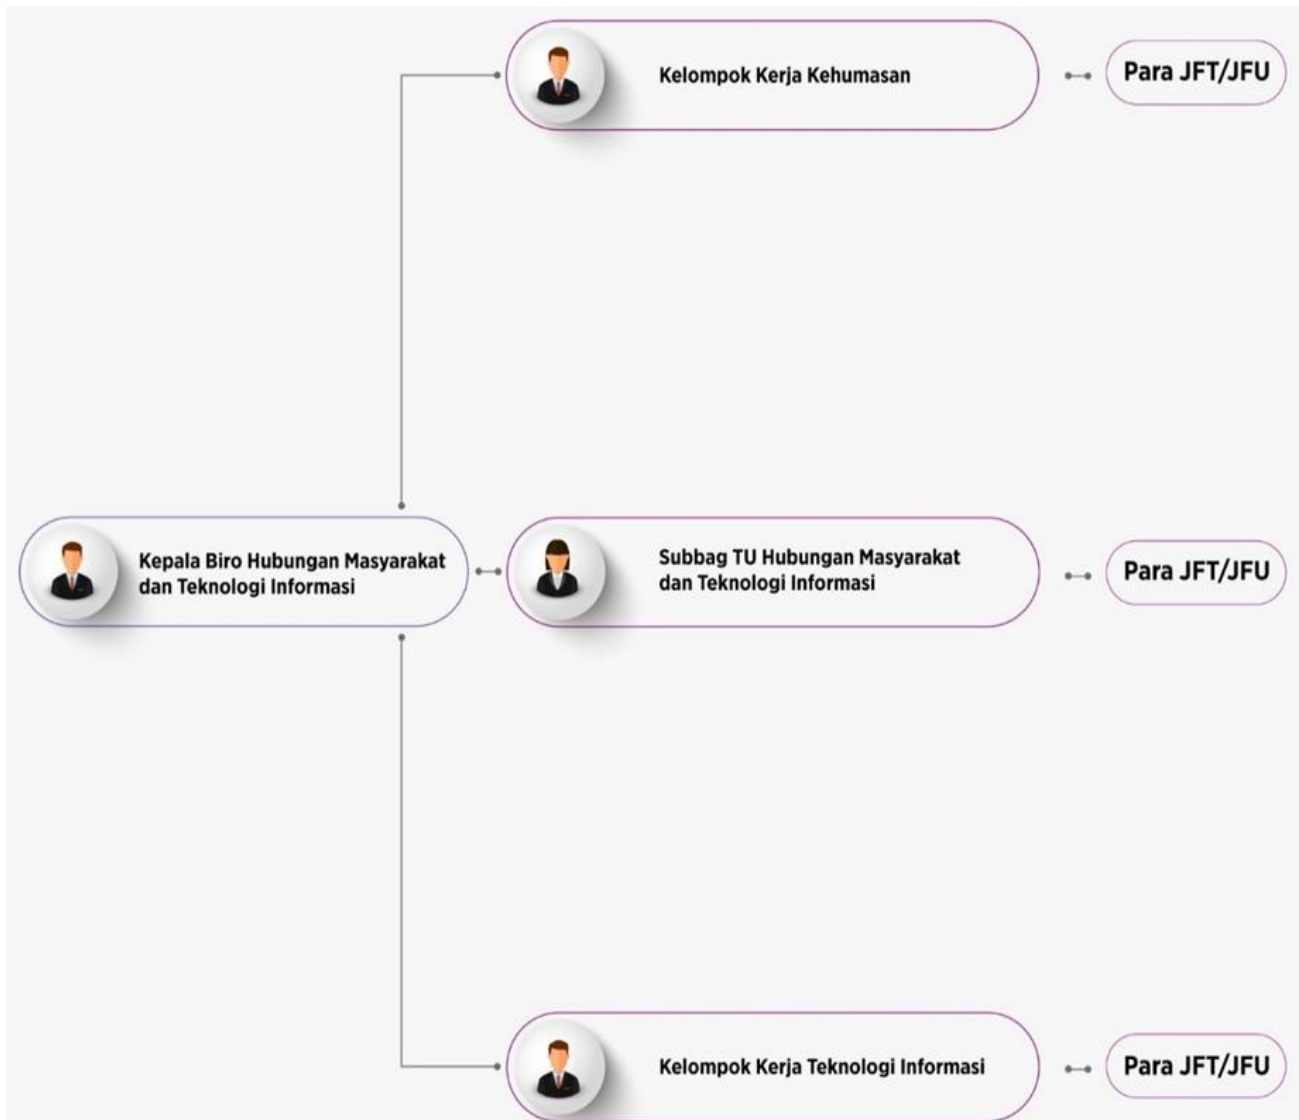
Kelompok Kerja Kehumasan

Para JFT/JFU

Kepala Biro Hubungan Masyarakat dan Teknologi Informasi

Subbag TU Hubungan Masyarakat dan Teknologi Informasi

Para JFT/JFU

Kelompok Kerja Teknologi Informasi

Para JFT/JFU